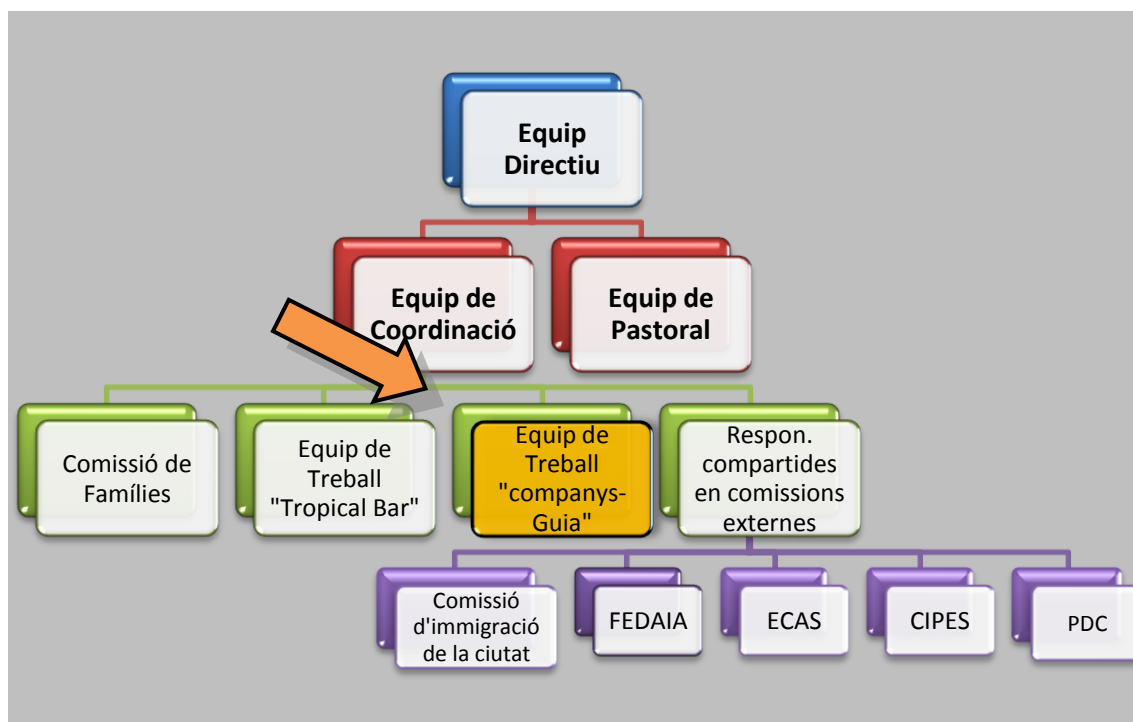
Equip Directiu

Equip de Coordinació

Equip de Pastoral

Comissió de Famílies

Equip de Treball "Tropical Bar"

Equip de Treball "companys-Guia"

Respon. compartides en comissions externes

Comissió d'immigració de la ciutat

FEDAIA

ECAS

CIPES

PDC